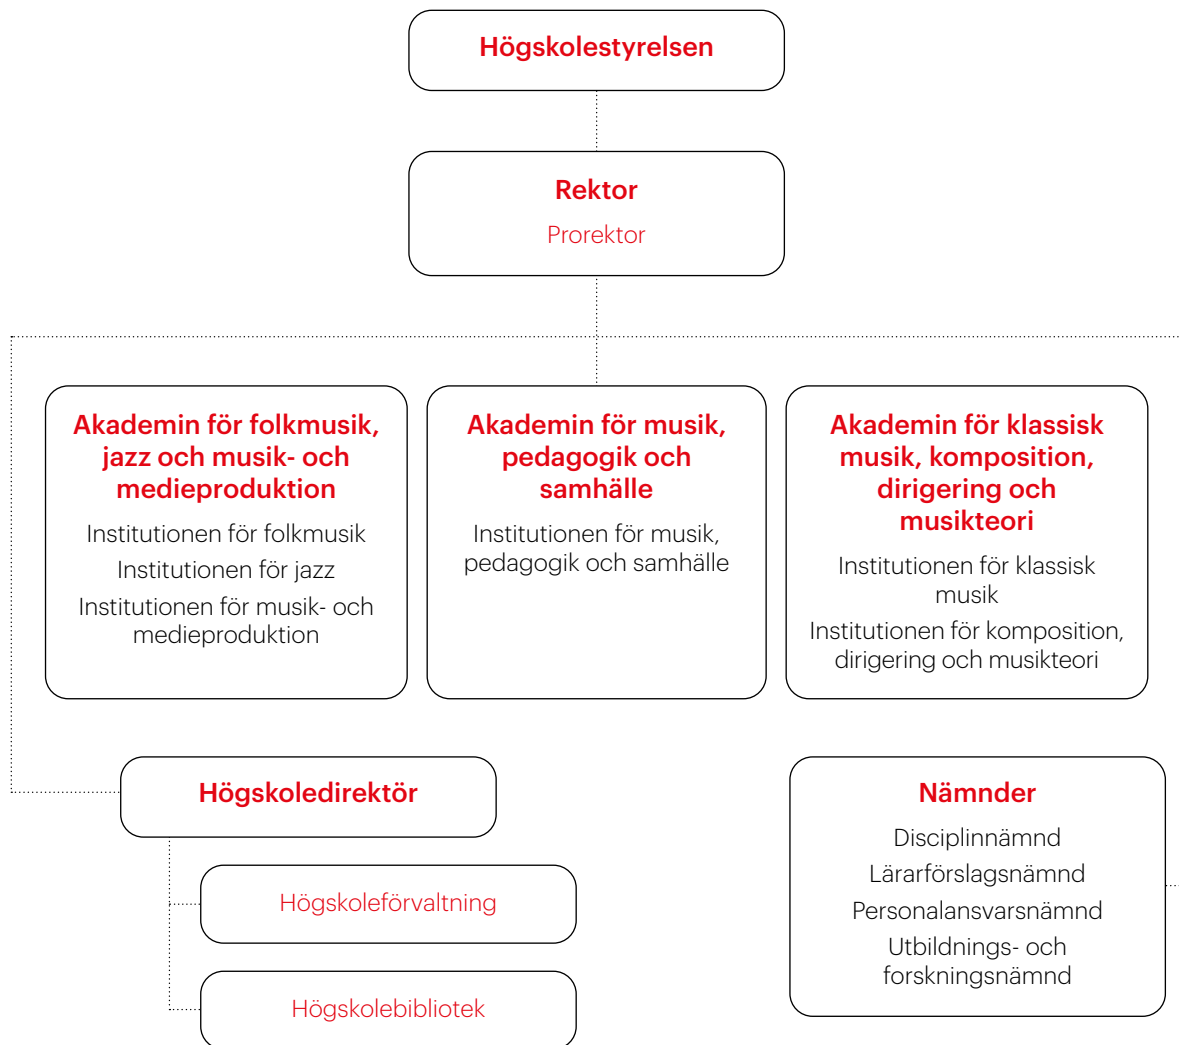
Högskolestyrelsen

Rektor
Prorektor

Akademin för folkmusik, jazz och musik- och medieproduktion
Institutionen för folkmusik
Institutionen för jazz
Institutionen för musik- och medieproduktion

Akademin för musik, pedagogik och samhälle
Institutionen för musik, pedagogik och samhälle

Akademin för klassisk musik, komposition, dirigering och musikteori
Institutionen för klassisk musik
Institutionen för komposition, dirigering och musikteori

Högskoledirektör

Högskoleförvaltning

Högskolebibliotek

Nämnder
Disciplinnämnd
Lärarförslagsnämnd
Personalansvarsnämnd
Utbildnings- och forskningsnämnd